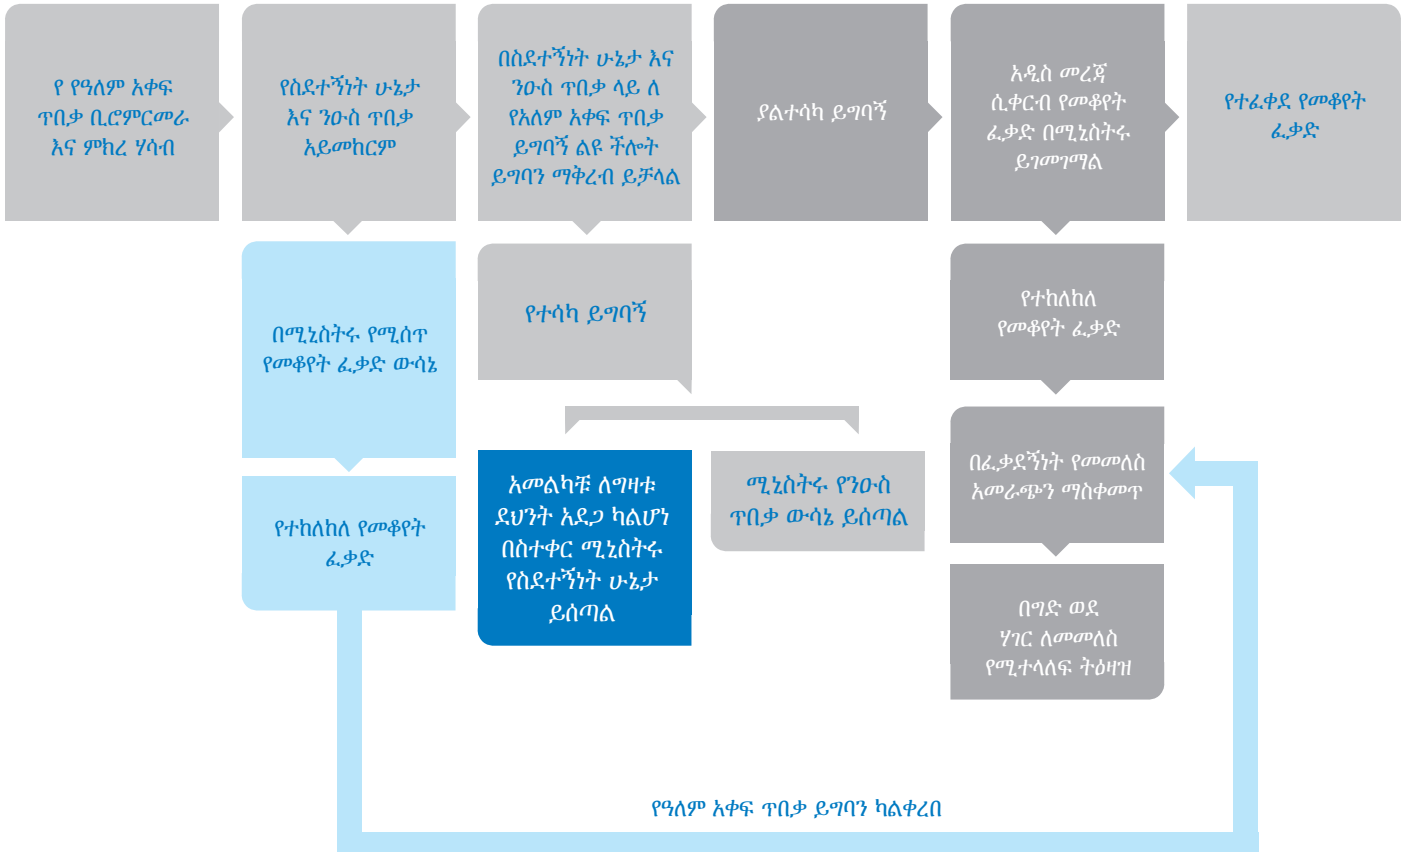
የ የዓለም አቀፍ ጥበቃ ቢሮምርመራ እና ምክረ ሃሳብ

የስደተኝነት ሁኔታ እና ንዑስ ጥበቃ አይመከርም

በስደተኝነት ሁኔታ እና ንዑስ ጥበቃ ላይ ለ የአለም አቀፍ ጥበቃ ይግባኝ ልዩ ችሎት ይግባን ማቅረብ ይቻላል

ያልተሳካ ይግባኝ

አዲስ መረጃ ሲቀርብ የመቆየት ፈቃድ በሚኒስትሩ ይገመገማል

የተፈቀደ የመቆየት ፈቃድ

በሚኒስትሩ የሚሰጥ የመቆየት ፈቃድ ውሳኔ

የተሳካ ይግባኝ

የተከለከለ የመቆየት ፈቃድ

የተከለከለ የመቆየት ፈቃድ

አመልካቹ ለግዛቱ ደህንት አደጋ ካልሆነ በስተቀር ሚኒስትሩ የስደተኝነት ሁኔታ ይሰጣል

ሚኒስትሩ የንዑስ ጥበቃ ውሳኔ ይሰጣል

በፈቃደኝነት የመመለስ አመራጭን ማስቀመጥ

በግድ ወደ ሃገር ለመመለስ የሚተላለፍ ትዕዛዝ

የዓለም አቀፍ ጥበቃ ይግባን ካልቀረበ